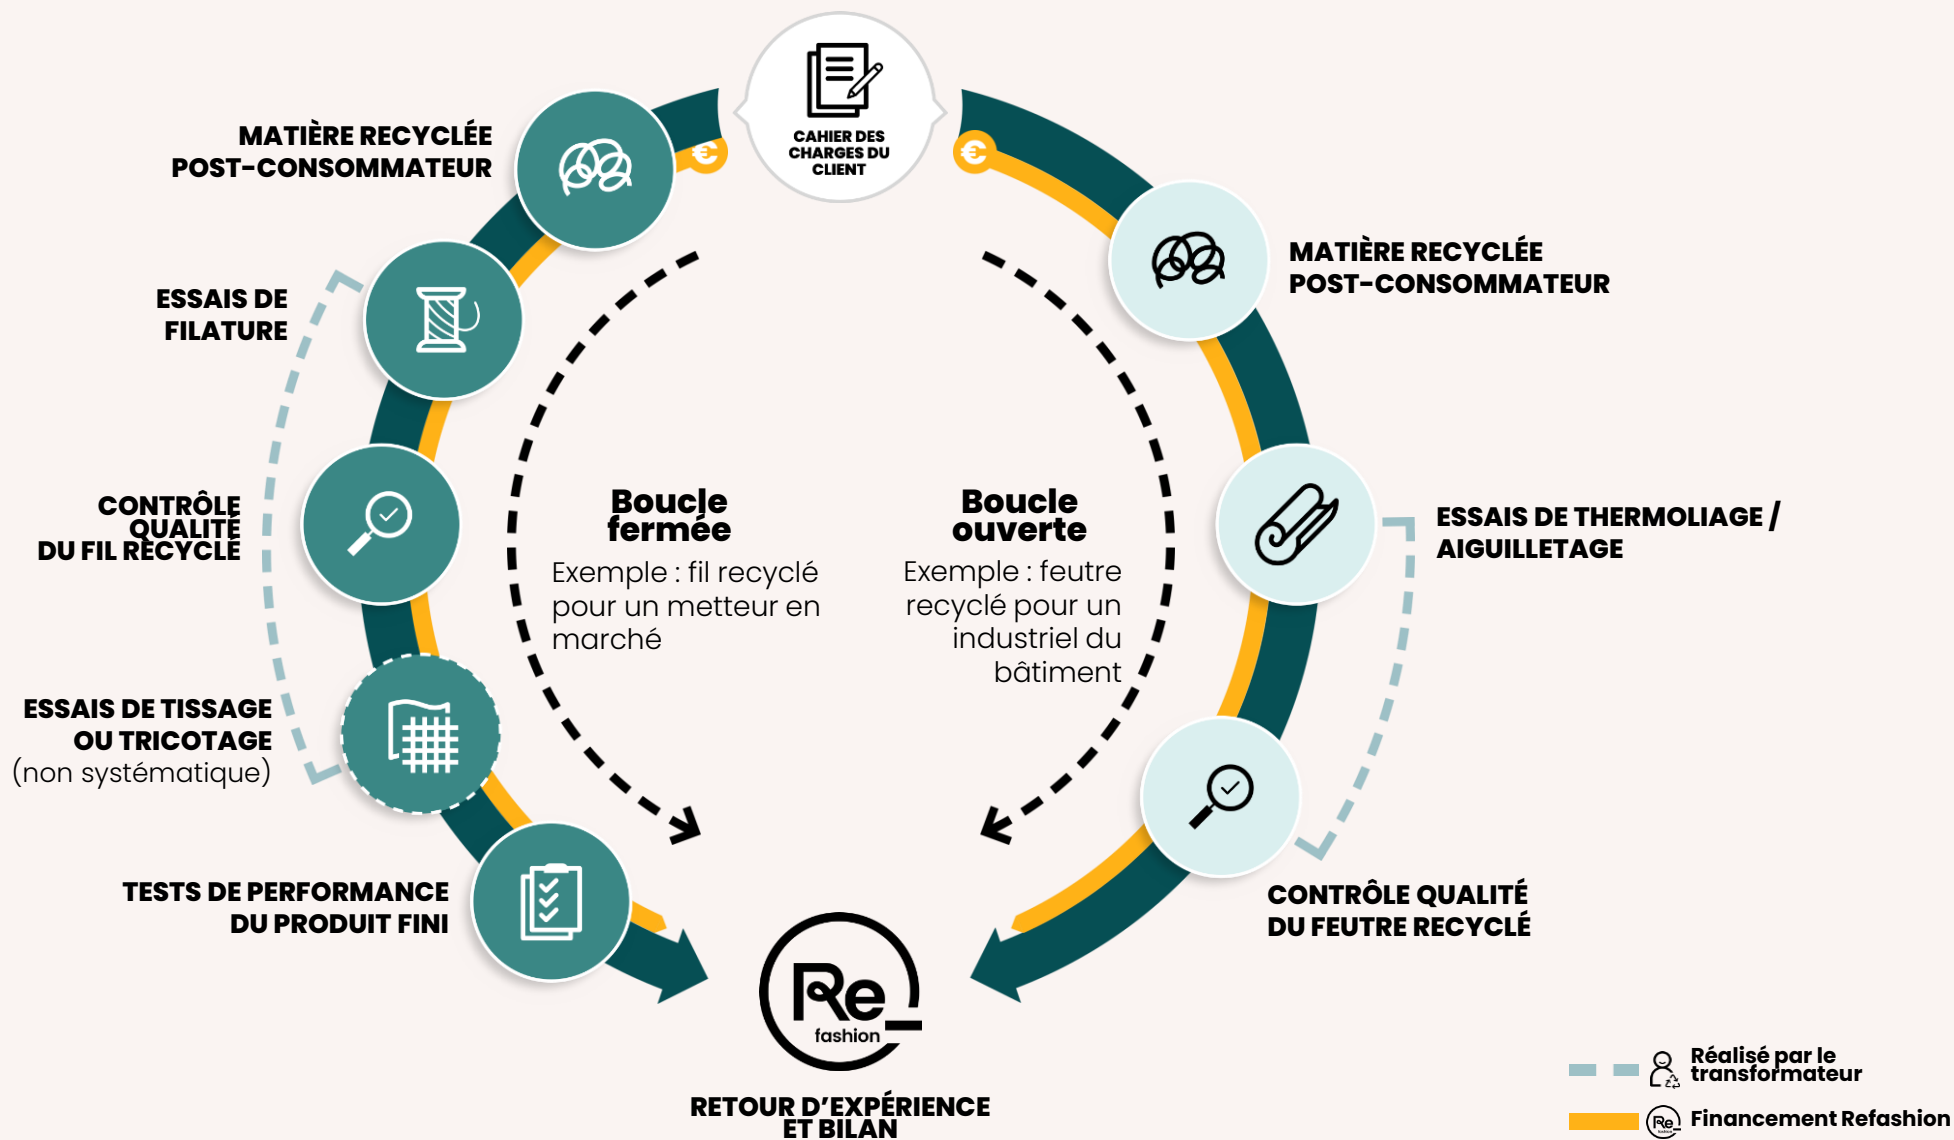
CAHIER DES CHARGES DU CLIENT

MATIÈRE RECYCLÉE POST-CONSOMMATEUR

ESSAIS DE FILATURE

CONTRÔLE QUALITÉ DU FIL RECYCLÉ

ESSAIS DE TISSAGE OU TRICOTAGE (non systématique)

TESTS DE PERFORMANCE DU PRODUIT FINI

Boucle fermée
Exemple : fil recyclé pour un metteur en marché

Boucle ouverte
Exemple : feutre recyclé pour un industriel du bâtiment

MATIÈRE RECYCLÉE POST-CONSOMMATEUR

ESSAIS DE THERMOLIAGE / AIGUILLETAGE

CONTRÔLE QUALITÉ DU FEUTRE RECYCLÉ

Re_ fashion

RETOUR D'EXPÉRIENCE ET BILAN

Réalisé par le transformateur

Financement Refashion